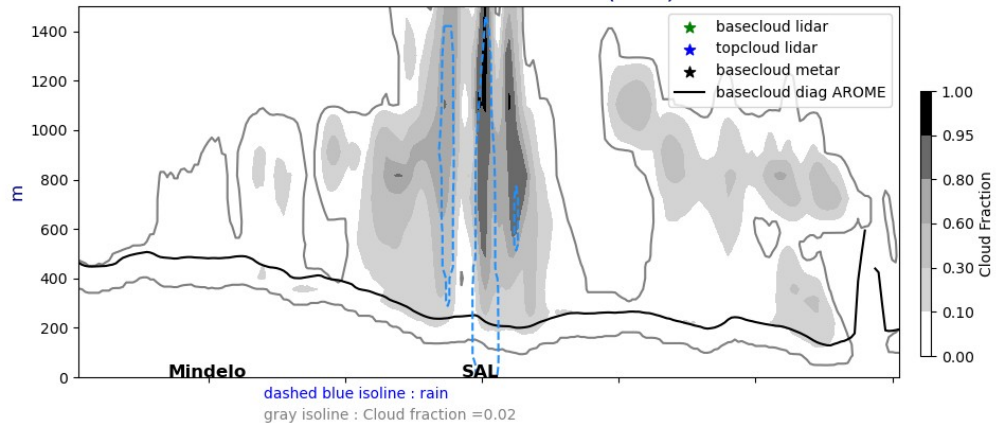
1400
1200
1000
800
600
400
200
0
m
Mindelo
SAL
basecloud lidar
topcloud lidar
basecloud metar
basecloud diag AROME
1.00
0.95
0.80
0.60
0.30
0.10
0.00
Cloud Fraction
dashed blue isoline : rain
gray isoline : Cloud fraction =0.02